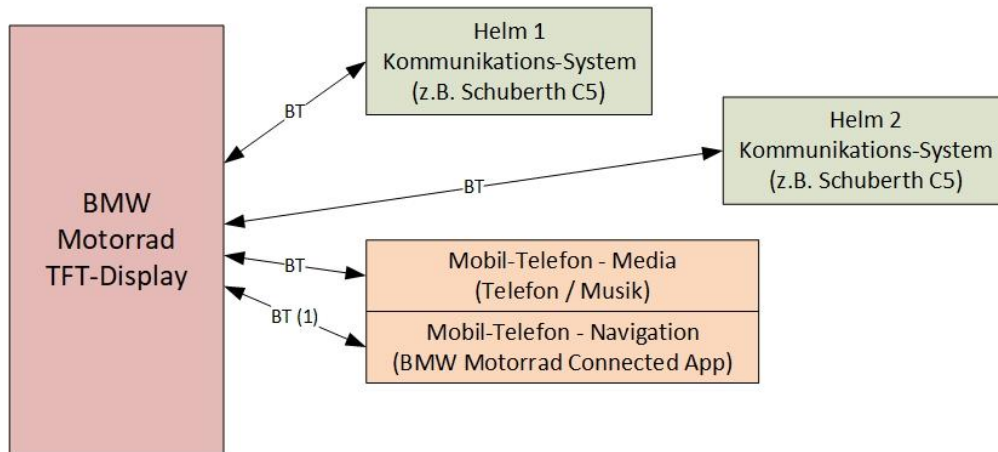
BMW
Motorrad
TFT-Display

BT

Helm 1
Kommunikations-System
(z.B. Schuberth C5)

BT

Helm 2
Kommunikations-System
(z.B. Schuberth C5)

BT

Mobil-Telefon - Media
(Telefon / Musik)

BT (1)

Mobil-Telefon - Navigation
(BMW Motorrad Connected App)